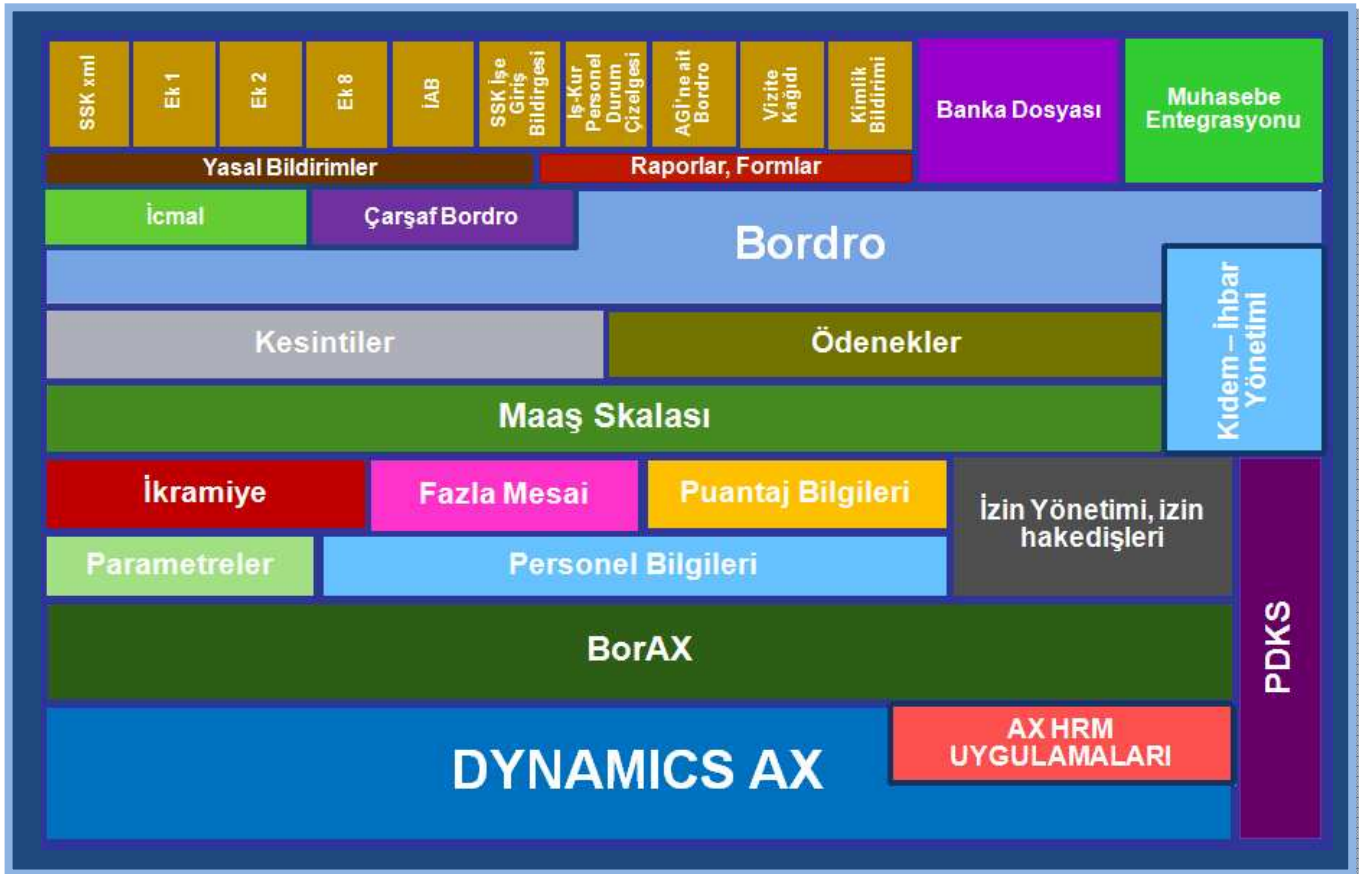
SSK xml
Ek 1
Ek 2
Ek 8
İAB
SSK İşe Giriş Bildirgesi
İş-Kur Personel Durum Çizelgesi
AGİ'ne ait Bordro
Vizite Kağıdı
Kimlik Bildirimi
Banka Dosyası
Muhasebe Entegrasyonu
Yasal Bildirimler
Raporlar, Formlar
İcmal
Çarşaf Bordro
Bordro
Kıdem – İhbar Yönetimi
Kesintiler
Ödenekler
Maaş Skalası
İkramiye
Fazla Mesai
Puantaj Bilgileri
İzin Yönetimi, izin hakedişleri
Parametreler
Personel Bilgileri
PDKS
BorAX
DYNAMICS AX
AX HRM UYGULAMALARI